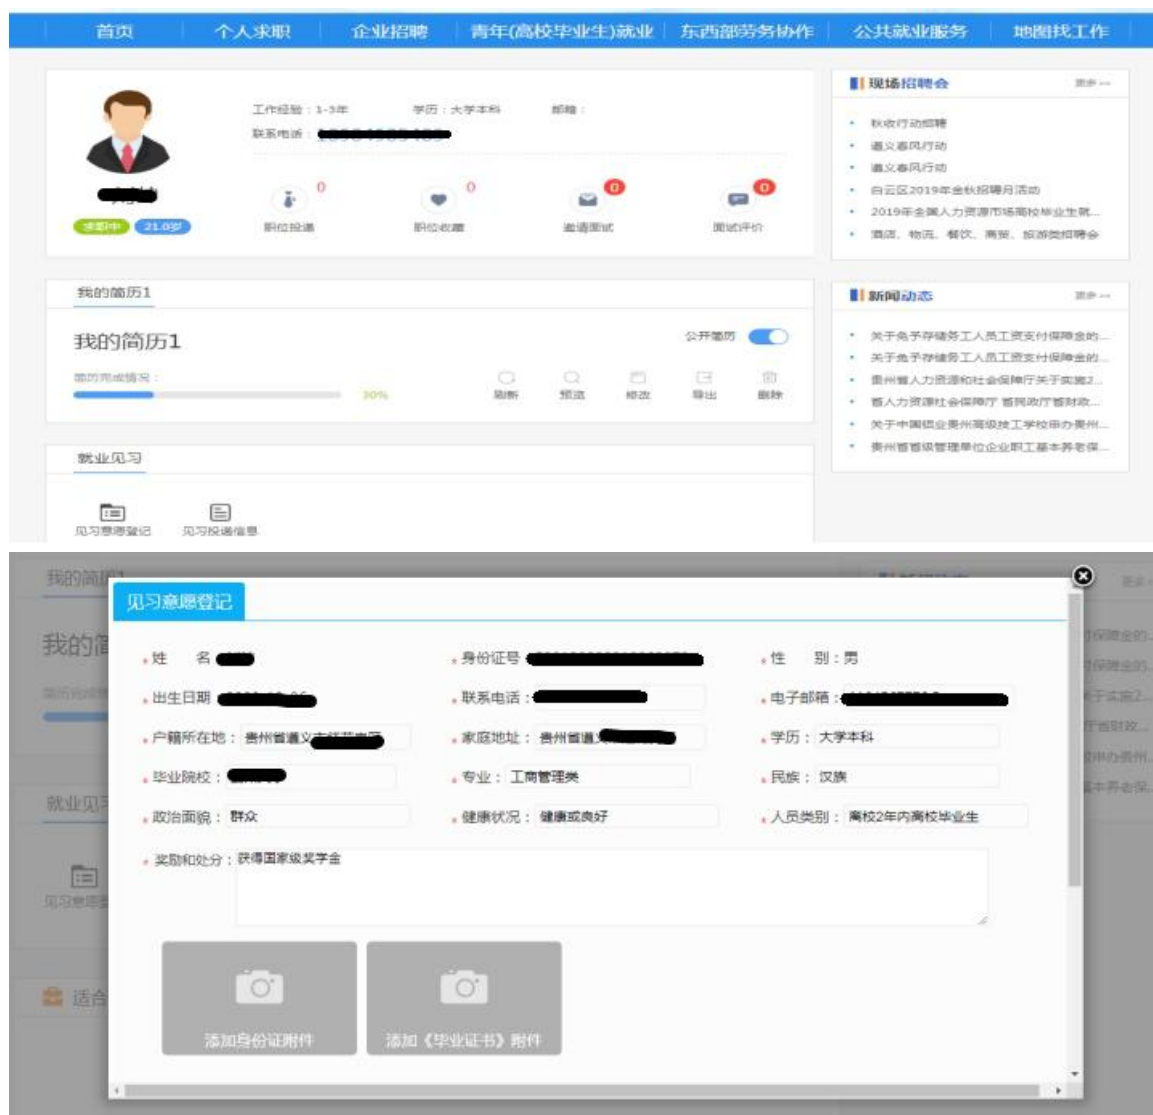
首页 个人求职 企业招聘 青年(高校毕业生)就业 东西部劳务协作 公共就业服务 地图找工作

工作经验：1-3年 学历：大学本科 邮箱：
联系电话：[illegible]

求职中 21.0岁

职位投递 0
职位收藏 0
邀请面试 0
面试评价 0

现场招聘会 更多 »
- 秋收行动招聘
- 遵义春风行动
- 遵义春风行动
- 白云区2019年金秋招聘月活动
- 2019年全国人力资源市场高校毕业生就...
- 酒店、物流、餐饮、商贸、旅游类招聘会

我的简历1

我的简历1
公开简历
简历完成情况：
30%
刷新 预览 修改 导出 删除

新闻动态 更多 »
- 关于免予存储务工人员工资支付保障金的...
- 关于免予存储务工人员工资支付保障金的...
- 贵州省人力资源和社会保障厅关于实施2...
- 省人力资源社会保障厅 省民政厅省财政...
- 关于中国铝业贵州高级技工学校申办贵州...
- 贵州省省级管理单位企业职工基本养老保...

就业见习

见习意愿登记 见习投递信息

见习意愿登记

姓 名 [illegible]
身份证号 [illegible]
性 别：男
出生日期 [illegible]
联系电话：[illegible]
电子邮箱：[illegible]
户籍所在地：贵州省遵义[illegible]
家庭地址：贵州省遵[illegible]
学历：大学本科
毕业院校：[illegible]
专业：工商管理类
民族：汉族
政治面貌：群众
健康状况：健康或良好
人员类别：离校2年内高校毕业生
奖励和处分：获得国家级奖学金

添加身份证附件
添加《毕业证书》附件